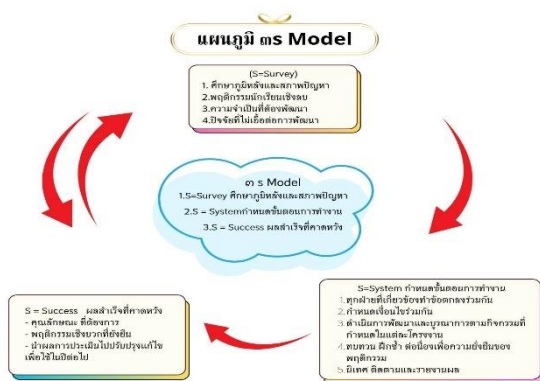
แผนภูมิ ๓S Model

(S-Survey)
1. ศึกษาภูมิหลังและสภาพปัญหา
2.พฤติกรรมนักเรียนเชิงลบ
3.ความจำเป็นที่ต้องพัฒนา
4.ปัจจัยที่ไม่เอื้อต่อการพัฒนา

๓ S Model
1.S=Survey ศึกษาภูมิหลังและสภาพปัญหา
2.S = Systemกำหนดขั้นตอนการทำงาน
3.S = Success ผลสำเร็จที่คาดหวัง

S=System กำหนดขั้นตอนการทำงาน
1.ทุกฝ่ายที่เกี่ยวข้องทำข้อตกลงร่วมกัน
2.กำหนดเงื่อนไขร่วมกัน
3.ดำเนินการพัฒนาและบูรณาการตามกิจกรรมที่กำหนดไว้ในแต่ละโครงงาน
4.ทบทวน ฝึกซ้ำ ต่อเนื่องเพื่อความยั่งยืนของพฤติกรรม
5.นิเทศ ติดตามและรายงานผล

S = Success ผลสำเร็จที่คาดหวัง
- คุณลักษณะ ที่ต้องการ
- พฤติกรรมเชิงบวกที่ยั่งยืน
- นำผลการประเมินไปปรับปรุงแก้ไขเพื่อใช้ในปีต่อไป